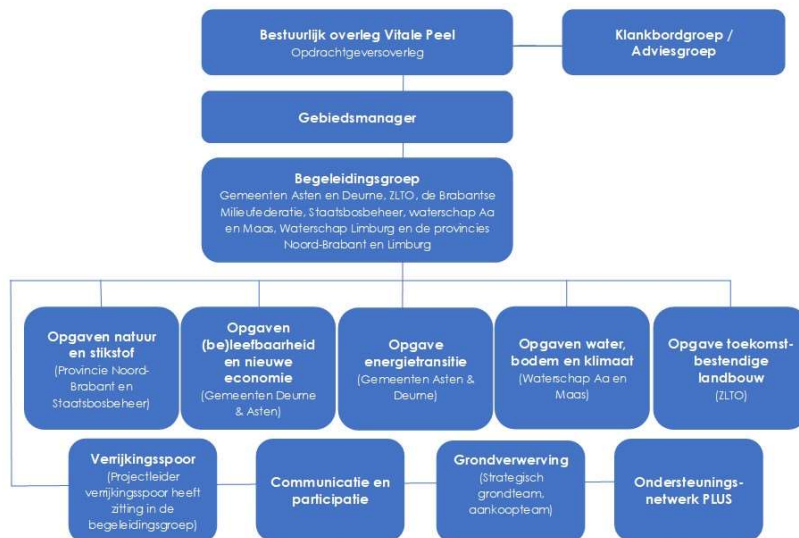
Bestuurlijk overleg Vitale Peel
Opdrachtgeversoverleg

Klankbordgroep / Adviesgroep

Gebiedsmanager

Begeleidingsgroep
Gemeenten Asten en Deurne, ZLTO, de Brabantse Milieufederatie, Staatsbosbeheer, waterschap Aa en Maas, Waterschap Limburg en de provincies Noord-Brabant en Limburg

Opgaven natuur en stikstof
(Provincie Noord-Brabant en Staatsbosbeheer)

Opgaven (be)leefbaarheid en nieuwe economie
(Gemeenten Deurne & Asten)

Opgave energietransitie
(Gemeenten Asten & Deurne)

Opgaven water, bodem en klimaat
(Waterschap Aa en Maas)

Opgave toekomstbestendige landbouw
(ZLTO)

Verrijkingsspoor
(Projectleider verrijkingsspoor heeft zitting in de begeleidingsgroep)

Communicatie en participatie

Grondverwerving
(Strategisch grondteam, aankoopteam)

Ondersteuningsnetwerk PLUS